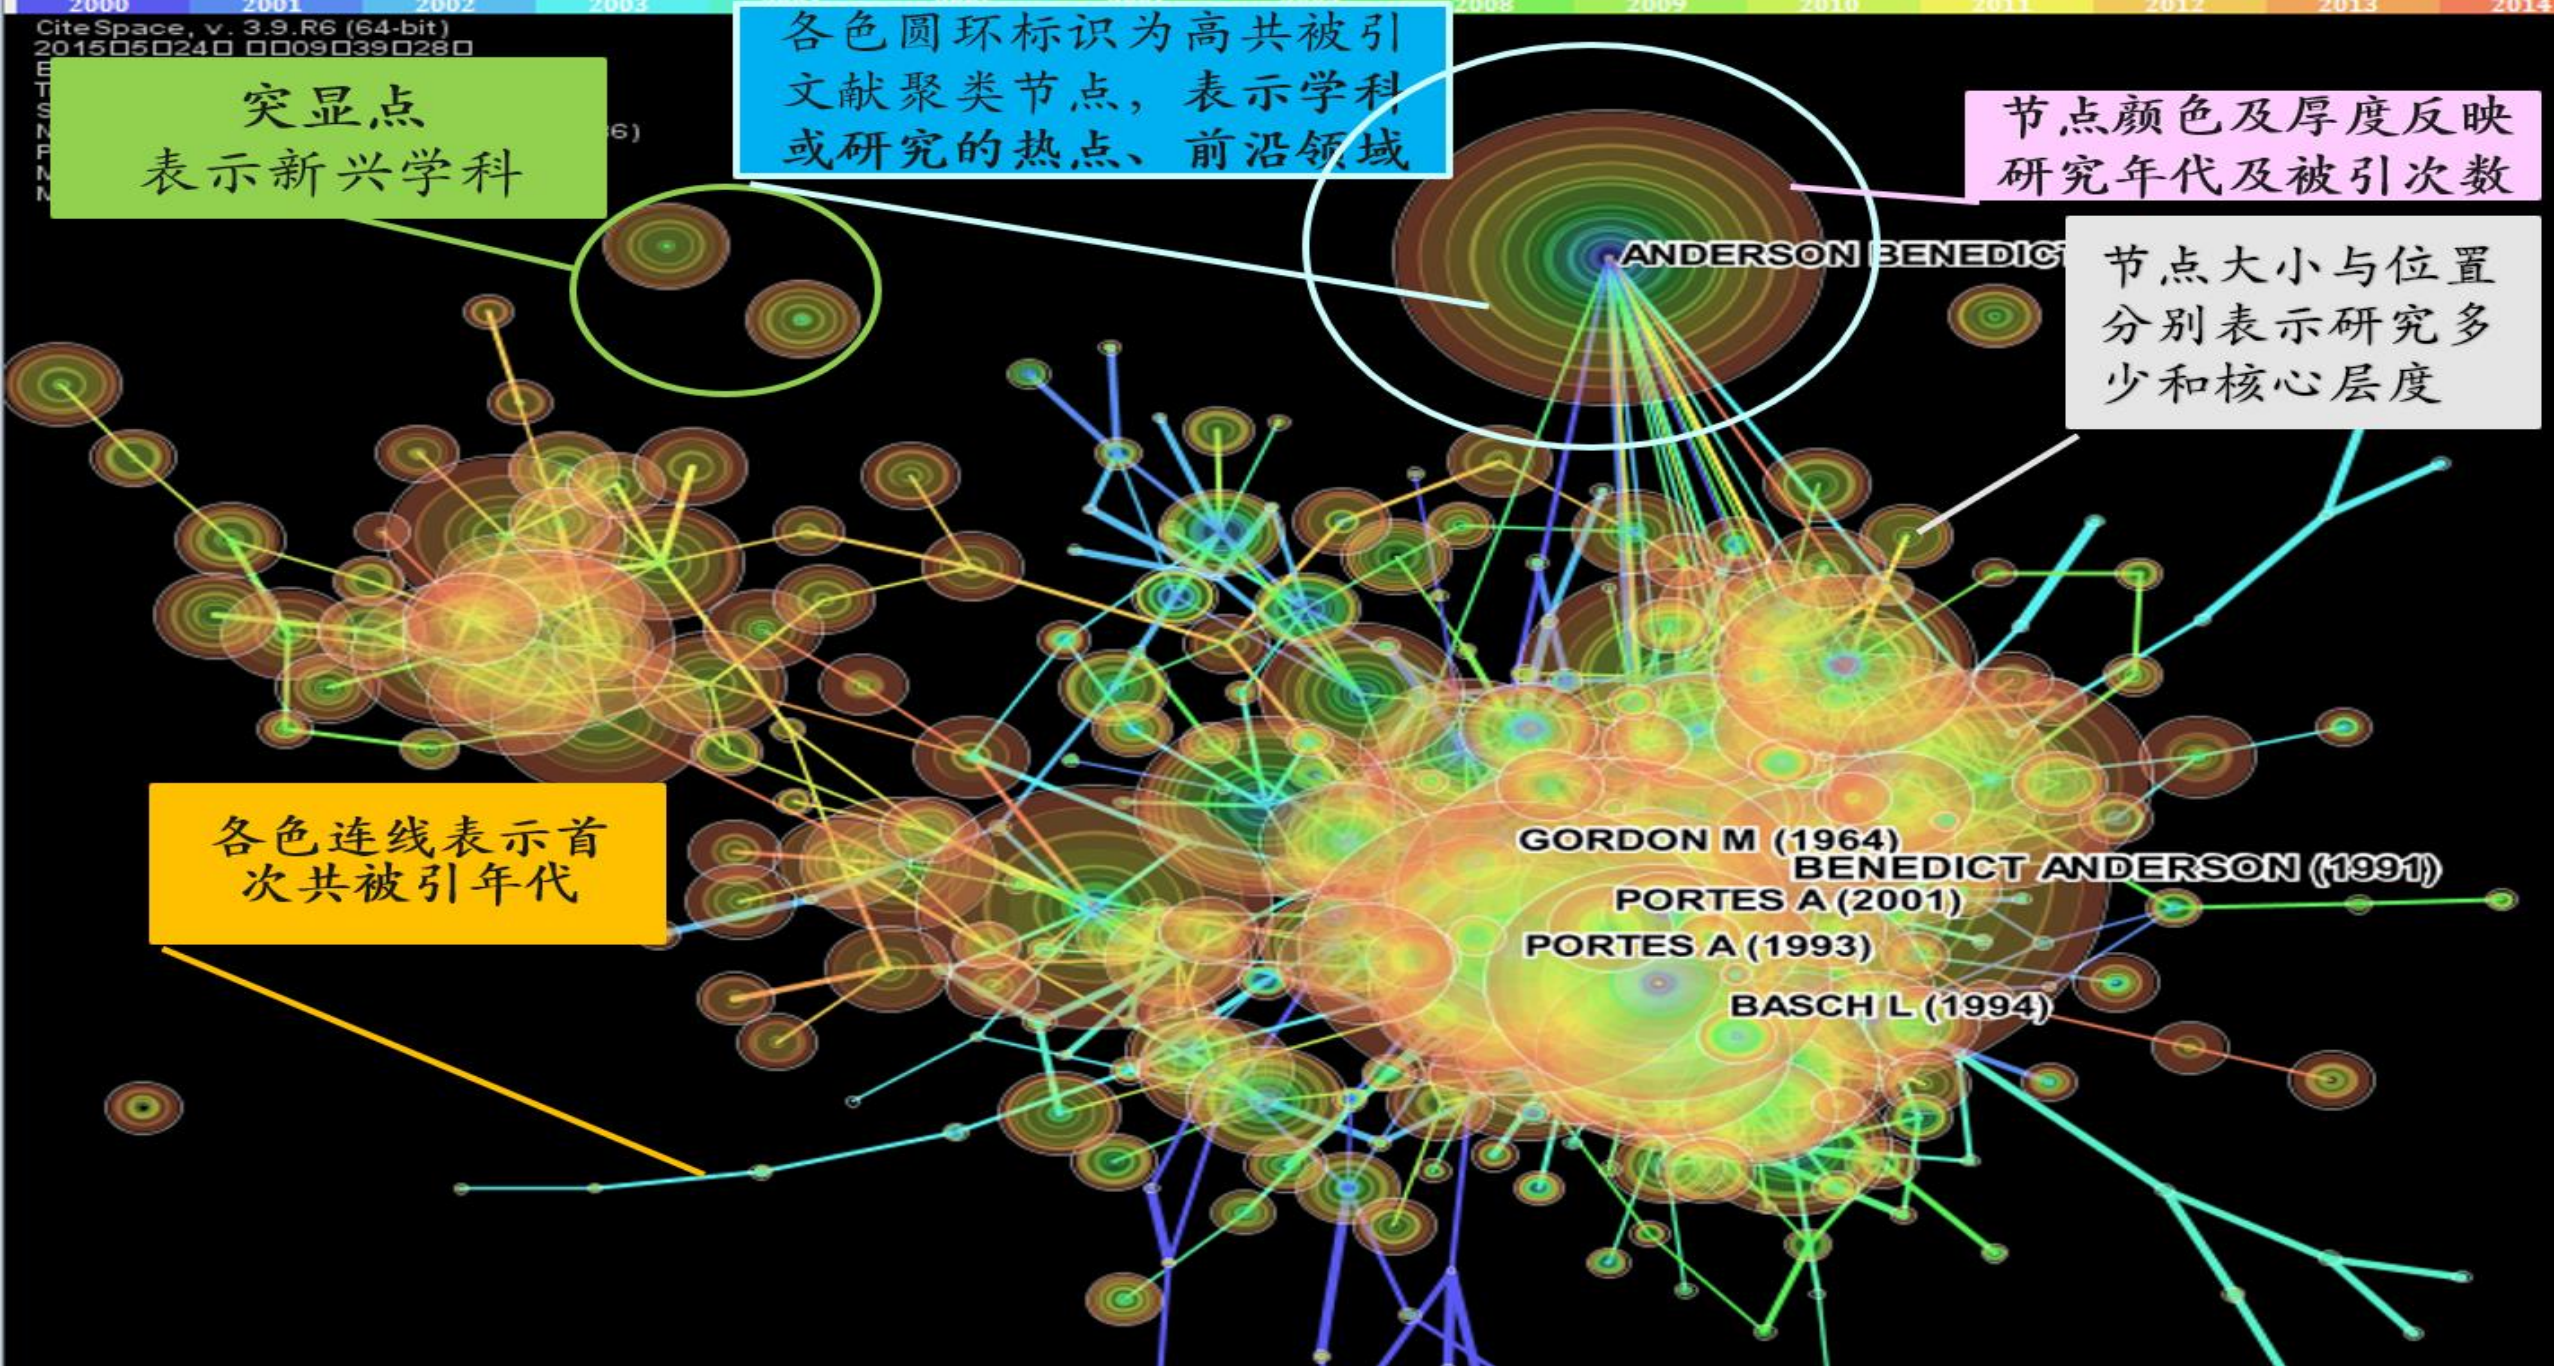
2000 2001 2002 2003 2008 2009 2010 2011 2012 2013 2014

CiteSpace, v. 3.9.R6 (64-bit)
2015□5□24□ □□09□39□28□

6)

突显点
表示新兴学科

各色圆环标识为高共被引文献聚类节点，表示学科或研究的热点、前沿领域

节点颜色及厚度反映研究年代及被引次数

ANDERSON BENEDICT

节点大小与位置分别表示研究多少和核心层度

各色连线表示首次共被引年代

GORDON M (1964)
BENEDICT ANDERSON (1991)
PORTES A (2001)
PORTES A (1993)
BASCH L (1994)